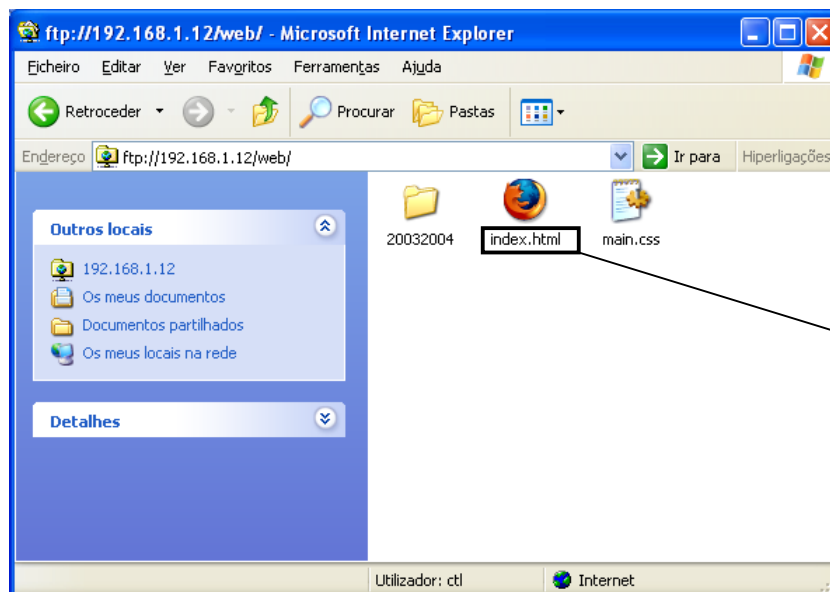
ftp://192.168.1.12/web/ - Microsoft Internet Explorer

Ficheiro Editar Ver Favoritos Ferramentas Ajuda

Retroceder Procurar Pastas

Endereço ftp://192.168.1.12/web/ Ir para Hiperligações

Outros locais

192.168.1.12
Os meus documentos
Documentos partilhados
Os meus locais na rede

Detalhes

20032004
index.html
main.css

Utilizador: ctl
Internet